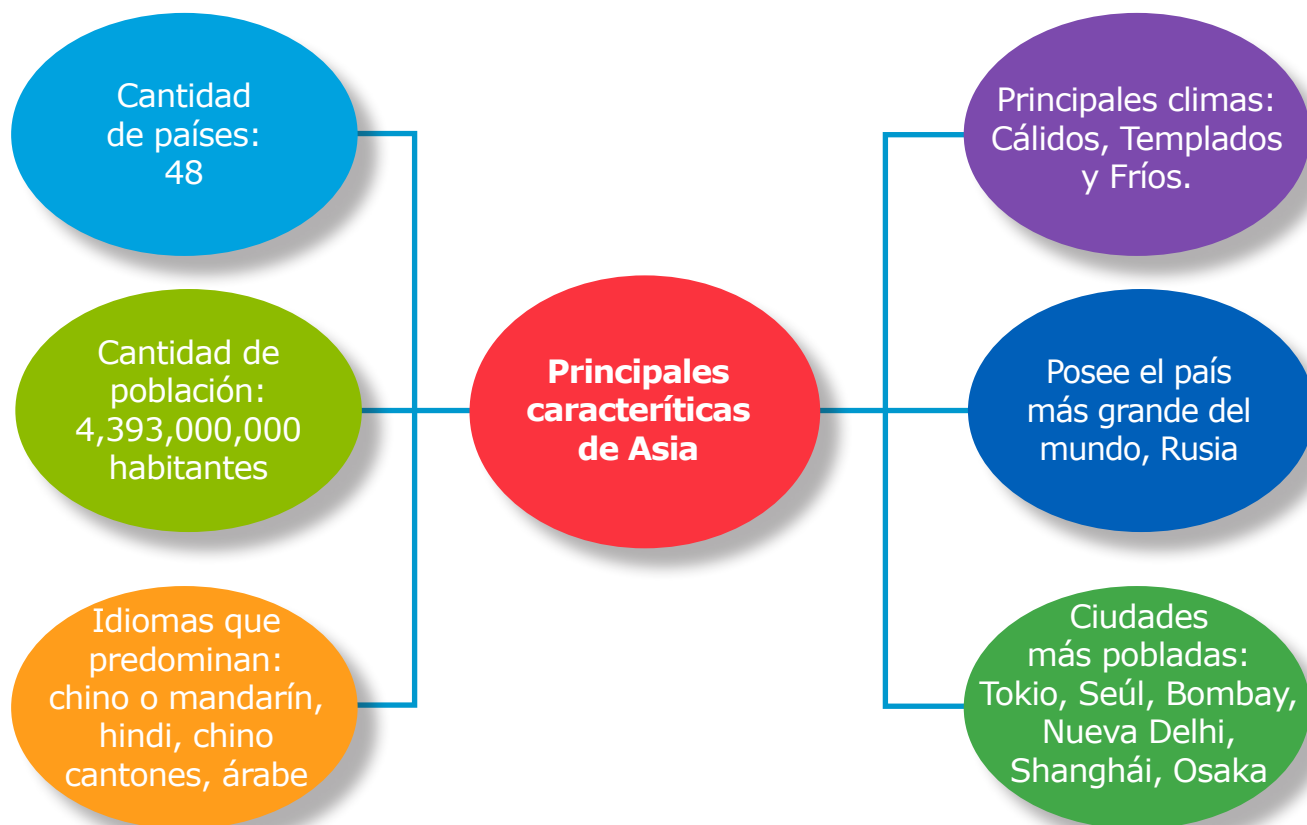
Principales caracteríticas de Asia

Cantidad de países: 48

Cantidad de población: 4,393,000,000 habitantes

Idiomas que predominan: chino o mandarín, hindi, chino cantones, árabe

Principales climas: Cálidos, Templados y Fríos.

Posee el país más grande del mundo, Rusia

Ciudades más pobladas: Tokio, Seúl, Bombay, Nueva Delhi, Shanghái, Osaka